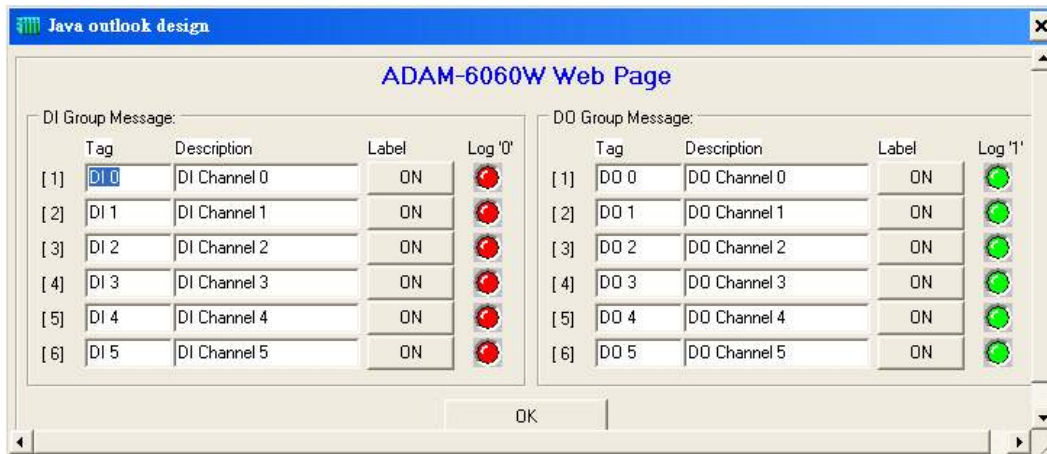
Java outlook design

ADAM-6060W Web Page

DI Group Message:

| | Tag | Description | Label | Log '0' |
|---|---|---|---|---|
| [1] | DI 0 | DI Channel 0 | ON | |
| [2] | DI 1 | DI Channel 1 | ON | |
| [3] | DI 2 | DI Channel 2 | ON | |
| [4] | DI 3 | DI Channel 3 | ON | |
| [5] | DI 4 | DI Channel 4 | ON | |
| [6] | DI 5 | DI Channel 5 | ON | |

DO Group Message:

| | Tag | Description | Label | Log '1' |
|---|---|---|---|---|
| [1] | DO 0 | DO Channel 0 | ON | |
| [2] | DO 1 | DO Channel 1 | ON | |
| [3] | DO 2 | DO Channel 2 | ON | |
| [4] | DO 3 | DO Channel 3 | ON | |
| [5] | DO 4 | DO Channel 4 | ON | |
| [6] | DO 5 | DO Channel 5 | ON | |

OK